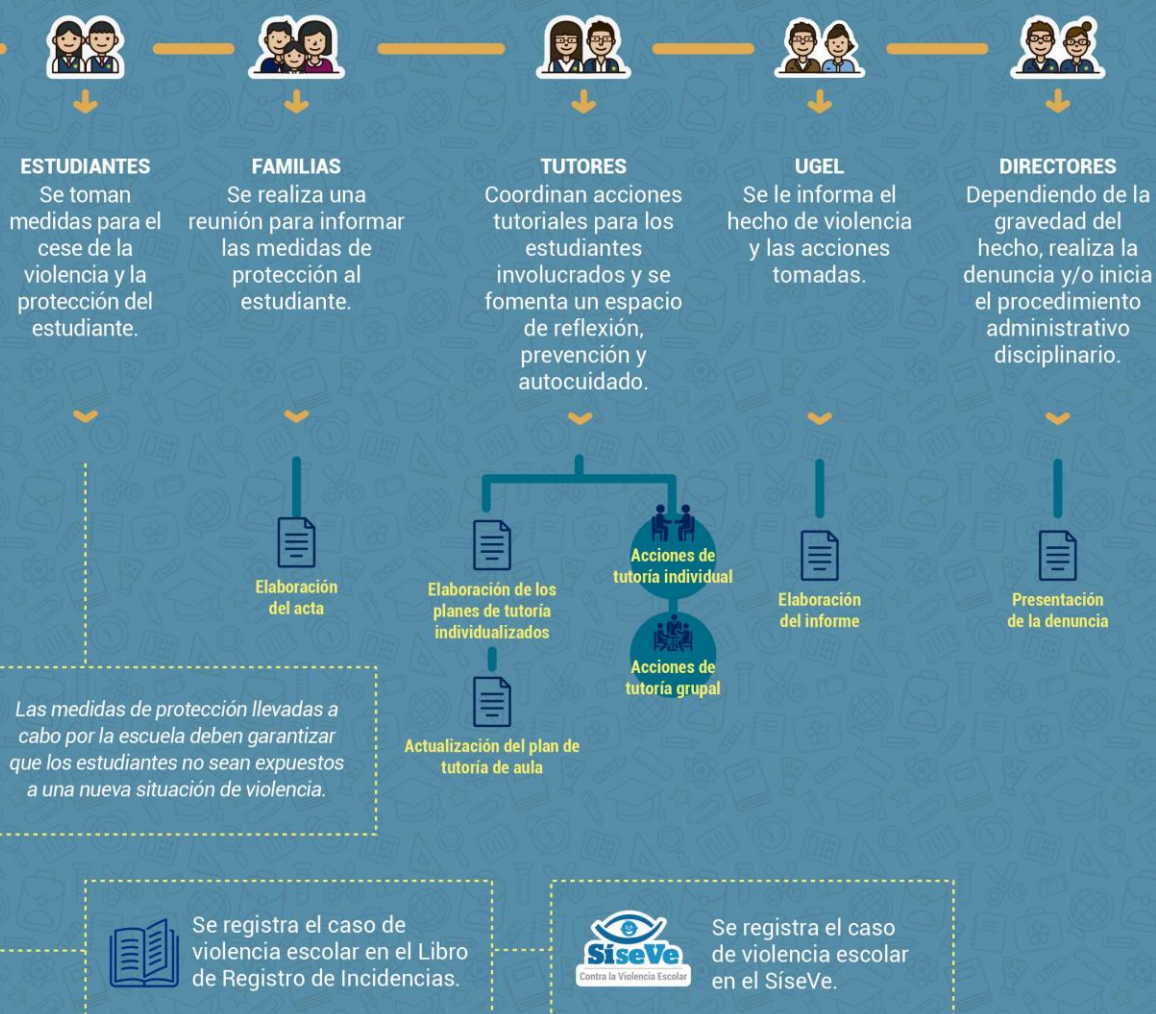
ESTUDIANTES
Se toman medidas para el cese de la violencia y la protección del estudiante.

FAMILIAS
Se realiza una reunión para informar las medidas de protección al estudiante.

TUTORES
Coordinan acciones tutoriales para los estudiantes involucrados y se fomenta un espacio de reflexión, prevención y autocuidado.

UGEL
Se le informa el hecho de violencia y las acciones tomadas.

DIRECTORES
Dependiendo de la gravedad del hecho, realiza la denuncia y/o inicia el procedimiento administrativo disciplinario.

Elaboración del acta

Elaboración de los planes de tutoría individualizados

Actualización del plan de tutoría de aula

Acciones de tutoría individual

Acciones de tutoría grupal

Elaboración del informe

Presentación de la denuncia

Las medidas de protección llevadas a cabo por la escuela deben garantizar que los estudiantes no sean expuestos a una nueva situación de violencia.

Se registra el caso de violencia escolar en el Libro de Registro de Incidencias.

SíseVe
Contra la Violencia Escolar

Se registra el caso de violencia escolar en el SíseVe.